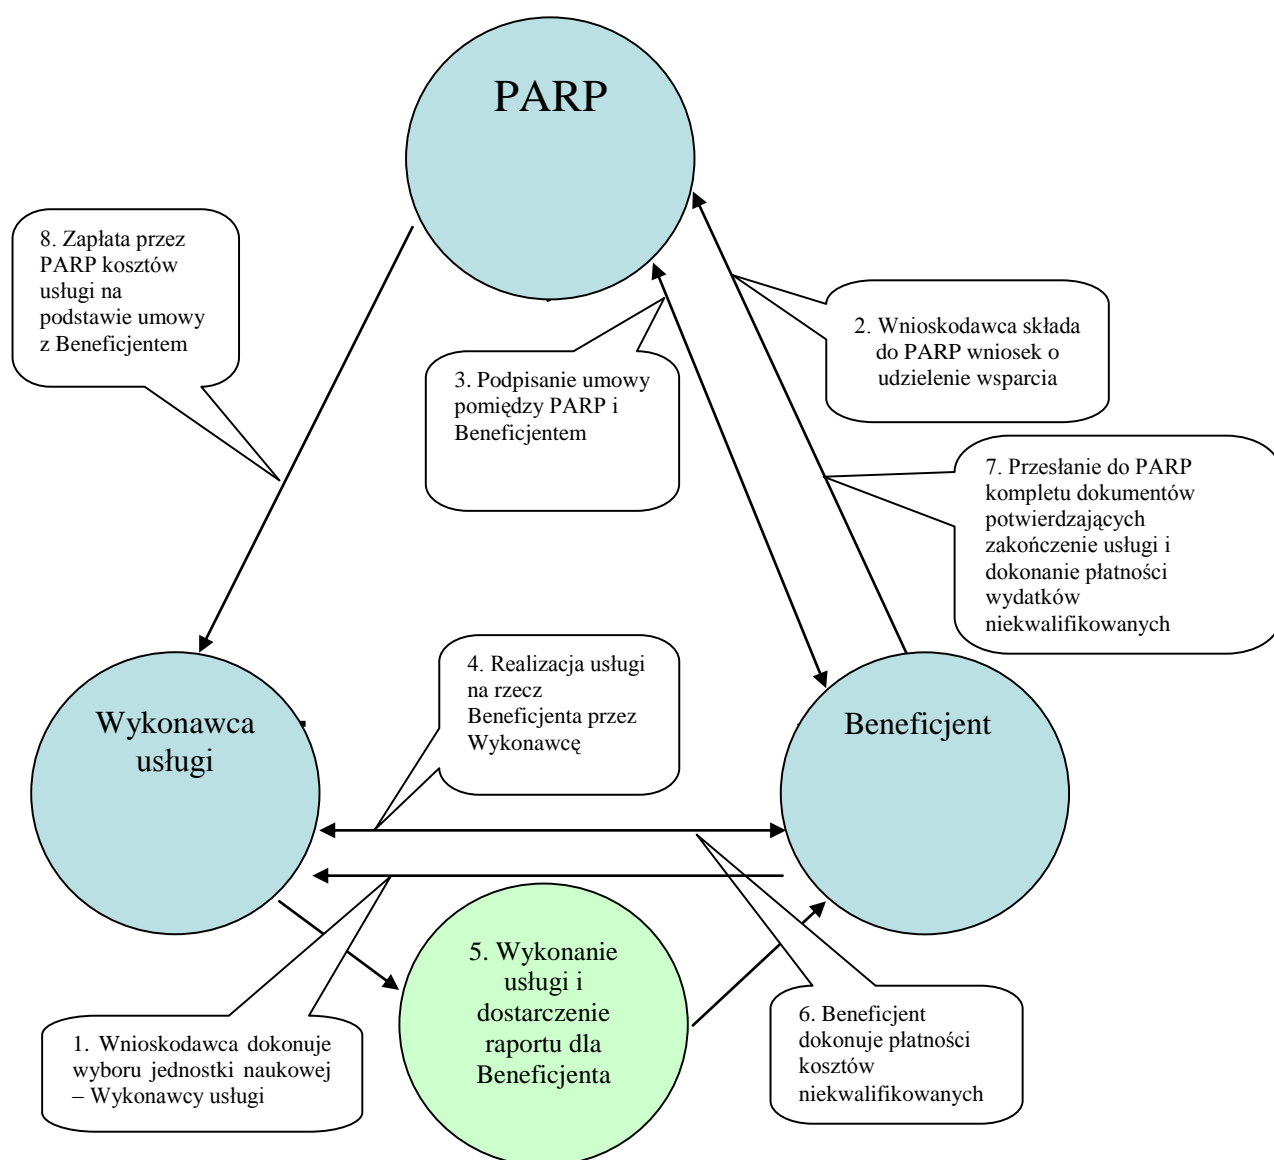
PARP

8. Zapłata przez PARP kosztów usługi na podstawie umowy z Beneficjentem

3. Podpisanie umowy pomiędzy PARP i Beneficjentem

2. Wnioskodawca składa do PARP wniosek o udzielenie wsparcia

7. Przesłanie do PARP kompletu dokumentów potwierdzających zakończenie usługi i dokonanie płatności wydatków niekwalifikowanych

4. Realizacja usługi na rzecz Beneficjenta przez Wykonawcę

Wykonawca usługi

Beneficjent

5. Wykonanie usługi i dostarczenie raportu dla Beneficjenta

1. Wnioskodawca dokonuje wyboru jednostki naukowej – Wykonawcy usługi

6. Beneficjent dokonuje płatności kosztów niekwalifikowanych